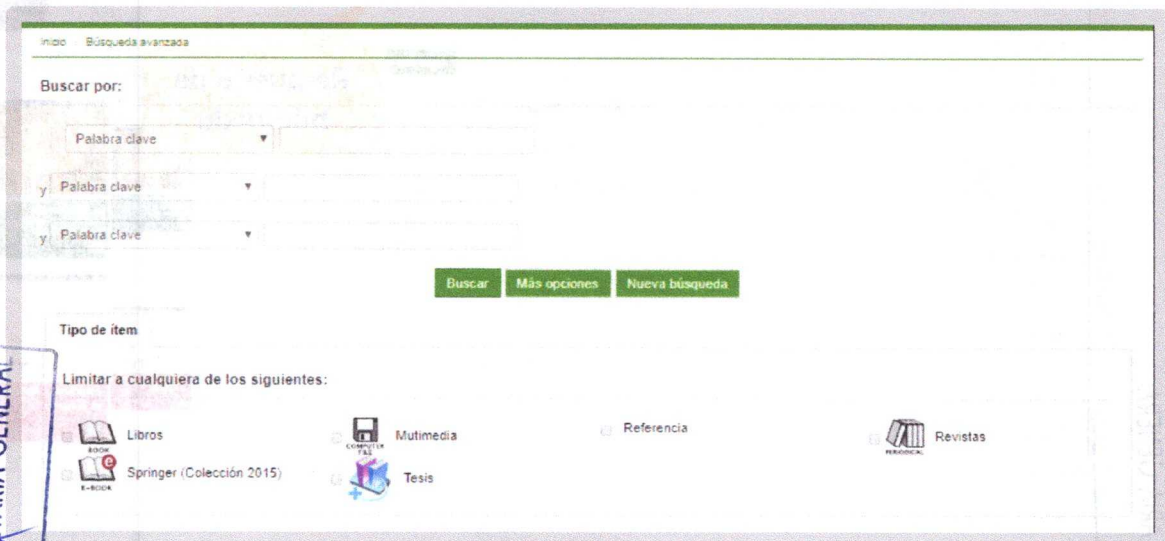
Inicio › Búsqueda avanzada

Buscar por:

Palabra clave ▾

y Palabra clave ▾

y Palabra clave ▾

Buscar Más opciones Nueva búsqueda

Tipo de ítem

Limitar a cualquiera de los siguientes:

BOOK Libros

COMPUTER FILE Mutimedia

Referencia

PERIODICAL Revistas

E-BOOK Springer (Colección 2015)

Tesis